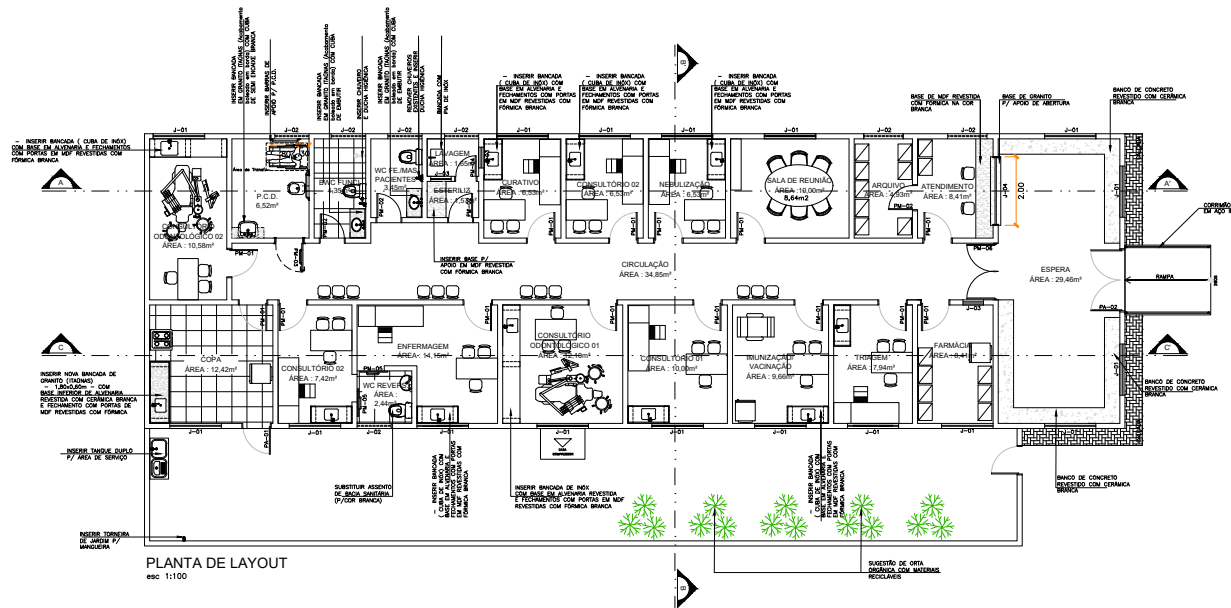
INSERIR BANCADA ( CUBA DE INOX) COM BASE EM ALVENARIA E FECHAMENTOS COM PORTAS EM MDF REVESTIDAS COM FÓRMICA BRANCA

INSERIR BANCADA EM GRANITO (ITAÚNAS) (Acabamento branco) COM CUBA DE SEMI ENCAIXE BRANCA

INSERIR BARRAS DE APOIO P/ P.C.D.

INSERIR BANCADA EM GRANITO (ITAÚNAS) (Acabamento branco) COM CUBA DE EMBUTIR

REMOVER CHUVEIRO E DUCHA HIGIÊNICA

INSERIR BANCADA EM GRANITO (ITAÚNAS) (Acabamento branco) COM CUBA DE EMBUTIR

REMOVER CHUVEIRO E DUCHA HIGIÊNICA

CUBA DE INOX

INSERIR BANCADA ( CUBA DE INOX) COM BASE EM ALVENARIA E FECHAMENTOS COM PORTAS EM MDF REVESTIDAS COM FÓRMICA BRANCA

INSERIR BANCADA ( CUBA DE INOX) COM BASE EM ALVENARIA E FECHAMENTOS COM PORTAS EM MDF REVESTIDAS COM FÓRMICA BRANCA

INSERIR BANCADA ( CUBA DE INOX) COM BASE EM ALVENARIA E FECHAMENTOS COM PORTAS EM MDF REVESTIDAS COM FÓRMICA BRANCA

BASE EM MDF REVESTIDA COM FÓRMICA NA COR BRANCA

BASE DE GRANITO P/ APOIO DE ABERTURA

BANCO DE CONCRETO REVESTIDO COM CERÂMICA BRANCA

B

A

A'

J-01 J-02 J-03 J-02 J-02 J-01 J-01 J-01 J-01 J-02 J-02 J-01 J-04

P.C.D. 5,52m²

BWC FUNC 3,45m²

WC FE./MAS. PACIENTES 3,45m²

LAVAGEM ÁREA: 1,68m²

ESTERILIZ. ÁREA: 1,85m²

CURATIVO ÁREA: 6,53m²

CONSULTÓRIO 02 ÁREA: 6,53m²

NEBULIZAÇÃO ÁREA: 6,53m²

SALA DE REUNIÃO ÁREA: 10,00m² 8,64m2

ARQUIVO ÁREA: 4,93m²

ATENDIMENTO ÁREA: 8,41m²

2.00

CONSULTÓRIO ODONTOLÓGICO 02 ÁREA: 10,58m²

INSERIR BANCADA EM MDF APOIO EM MDF REVESTIDA COM FÓRMICA BRANCA

CIRCULAÇÃO ÁREA: 34,85m²

ESPERA ÁREA: 29,46m²

RAMPA

CORRIMÃO EM AÇO

PM-01 PM-02 PM-03 PA-02 PM-04

C

C'

COPA ÁREA: 12,42m²

CONSULTÓRIO 02 ÁREA: 7,42m²

ENFERMAGEM ÁREA: 14,15m²

WC REVERS ÁREA: 2,44m²

CONSULTÓRIO ODONTOLÓGICO 01 ÁREA: 14,18m²

CONSULTÓRIO 01 ÁREA: 10,00m²

IMUNIZAÇÃO/ VACINAÇÃO ÁREA: 9,66m²

TRIAGEM ÁREA: 7,94m²

FARMÁCIA ÁREA: 8,41m²

INSERIR NOVA BANCADA DE GRANITO (ITAÚNAS) - 1,80x0,60m - COM BASE INFERIOR DE ALVENARIA REVESTIDA COM CERÂMICA BRANCA E FECHAMENTO COM PORTAS EM MDF REVESTIDAS COM FÓRMICA

BANCO DE CONCRETO REVESTIDO COM CERÂMICA BRANCA

INSERIR TANQUE DUPLO P/ ÁREA DE SERVIÇO

SUBSTITUIR ASSENTO DE BACIA SANITÁRIA (P/COR BRANCA)

INSERIR BANCADA ( CUBA DE INOX) COM BASE EM ALVENARIA E FECHAMENTOS COM PORTAS EM MDF REVESTIDAS COM FÓRMICA BRANCA

INSERIR BANCADA DE INOX COM BASE EM ALVENARIA REVESTIDA E FECHAMENTOS COM PORTAS EM MDF REVESTIDAS COM FÓRMICA BRANCA

INSERIR BANCADA ( CUBA DE INOX) COM BASE EM ALVENARIA E FECHAMENTOS COM PORTAS EM MDF REVESTIDAS COM FÓRMICA BRANCA

BANCO DE CONCRETO REVESTIDO COM CERÂMICA BRANCA

INSERIR TORNEIRA DE JARDIM P/ MANGUEIRA

SUGESTÃO DE HORTA ORGÂNICA COM MATERIAS RECICLÁVEIS

PLANTA DE LAYOUT
esc 1:100

B